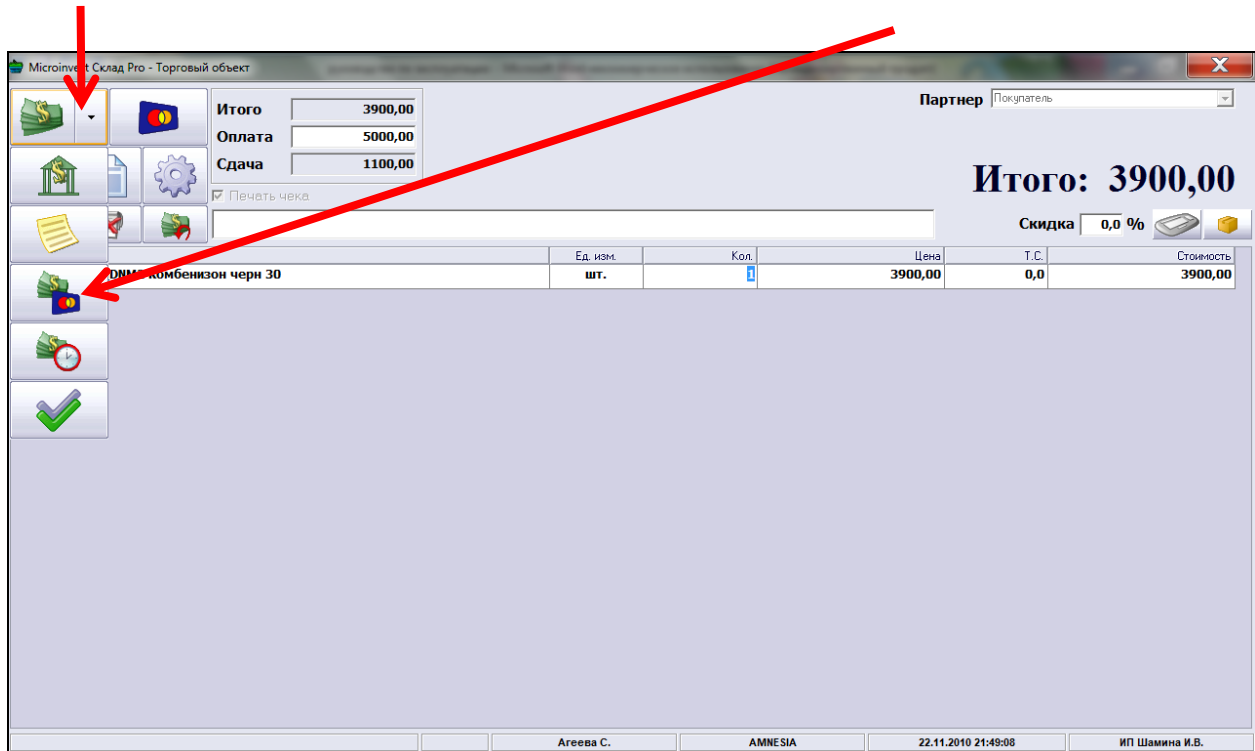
Microinvest Склад Pro - Торговый объект

Итого 3900,00
Оплата 5000,00
Сдача 1100,00

Печать чека

Партнер Покупатель

Итого: 3900,00

Скидка 0,0 %

| | Ед. изм. | Кол. | Цена | Т.С. | Стоимость |
|---|---|---|---|---|---|
| DNM комбенизон черн 30 | шт. | 1 | 3900,00 | 0,0 | 3900,00 |

Агеева С. | AMNESIA | 22.11.2010 21:49:08 | ИП Шамина И.В.